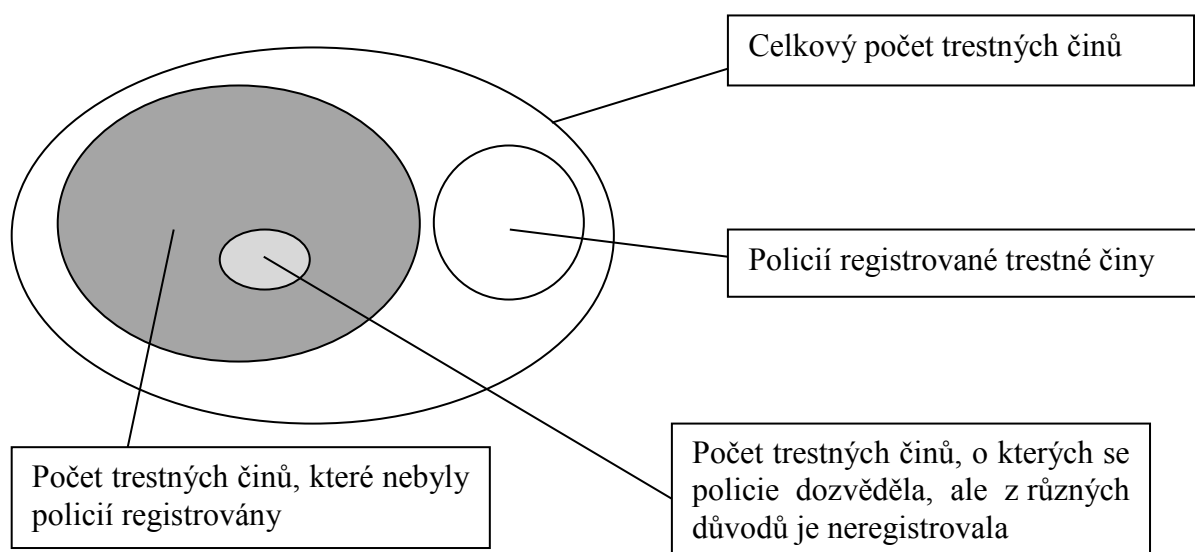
Celkový počet trestných činů

Policií registrované trestné činy

Počet trestných činů, které nebyly policií registrovány

Počet trestných činů, o kterých se policie dozvěděla, ale z různých důvodů je neregistrovala